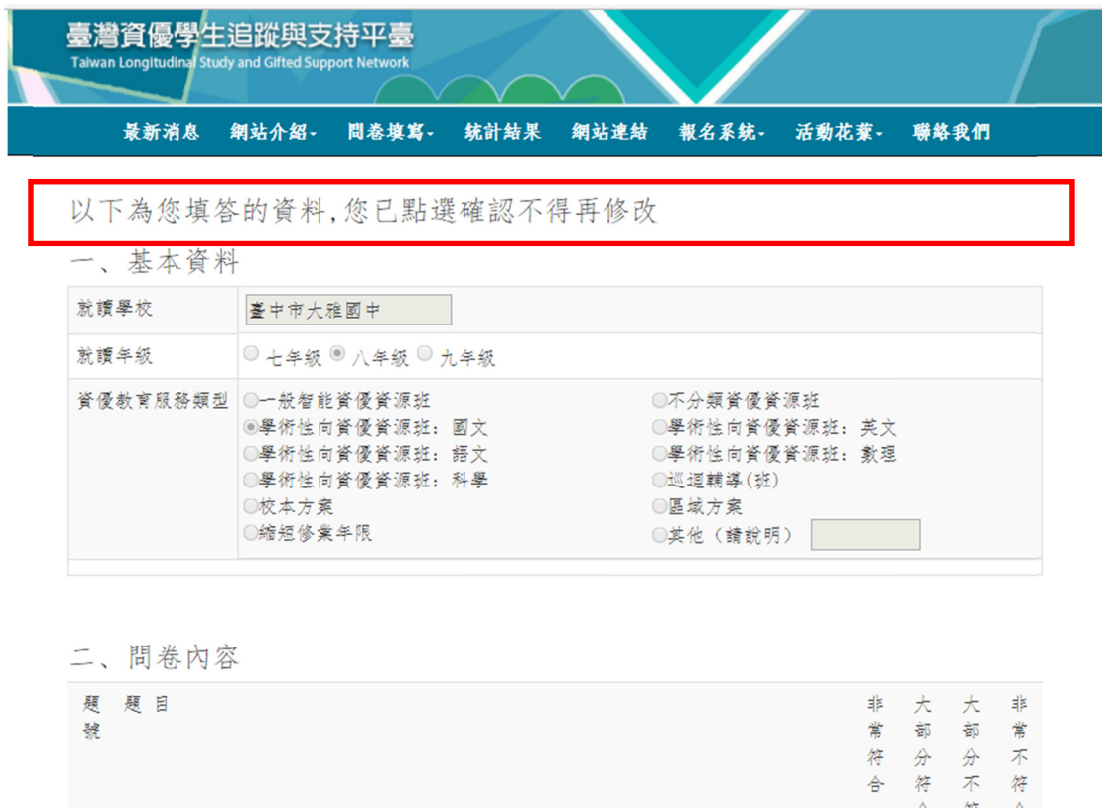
臺灣資優學生追蹤與支持平臺
Taiwan Longitudinal Study and Gifted Support Network

最新消息 網站介紹 問卷填寫 統計結果 網站連結 報名系統 活動花絮 聯絡我們

以下為您填答的資料,您已點選確認不得再修改

一、基本資料

| 就讀學校 | 臺中市大雅國中 | |
|---|---|---|
| 就讀年級 | 七年級 八年級 九年級 | |
| 資優教育服務類型 | 一般智能資優資源班 | 不分類資優資源班 |
| | 學術性向資優資源班：國文 | 學術性向資優資源班：英文 |
| | 學術性向資優資源班：語文 | 學術性向資優資源班：數理 |
| | 學術性向資優資源班：科學 | 巡迴輔導(班) |
| | 校本方案 | 區域方案 |
| | 縮短修業年限 | 其他（請說明） |

二、問卷內容

| 題號 | 題目 | 非常符合 | 大部分符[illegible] | 大部分不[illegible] | 非常不符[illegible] |
|---|---|---|---|---|---|